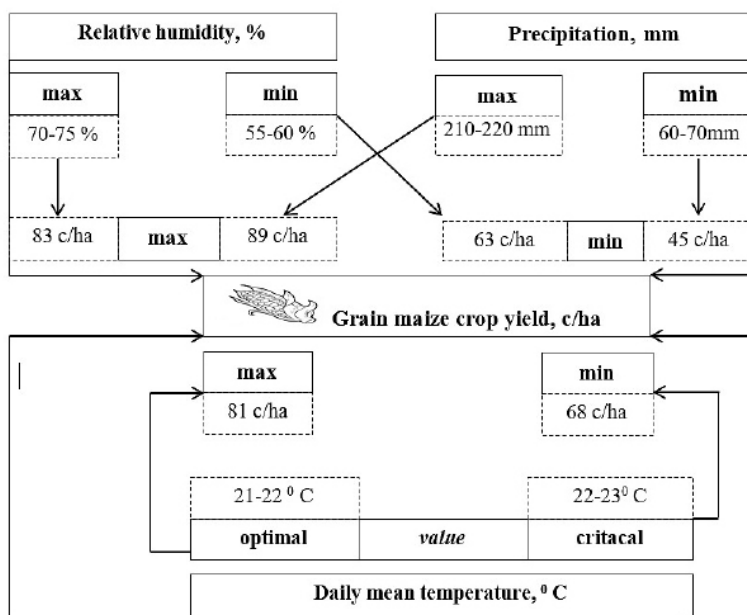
Relative humidity, %

Precipitation, mm

max

min

max

min

70-75 %

55-60 %

210-220 mm

60-70mm

83 c/ha

max

89 c/ha

63 c/ha

min

45 c/ha

Grain maize crop yield, c/ha

max

min

81 c/ha

68 c/ha

21-22 $^0$ C

22-23$^0$ C

optimal

*value*

critacal

Daily mean temperature, $^0$ C